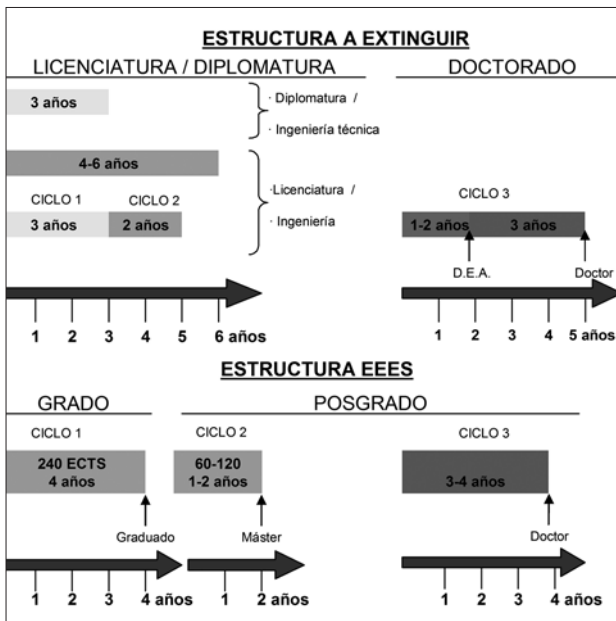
ESTRUCTURA A EXTINGUIR

LICENCIATURA / DIPLOMATURA

DOCTORADO

3 años

· Diplomatura /

· Ingeniería técnica

4-6 años

CICLO 1

CICLO 2

3 años

2 años

·Licenciatura /

· Ingeniería

CICLO 3

1-2 años

3 años

D.E.A.

Doctor

1 2 3 4 5 6 años

1 2 3 4 5 años

ESTRUCTURA EEES

GRADO

POSGRADO

CICLO 1

CICLO 2

CICLO 3

240 ECTS
4 años

60-120
1-2 años

3-4 años

Graduado

Máster

Doctor

1 2 3 4 años

1 2 años

1 2 3 4 años